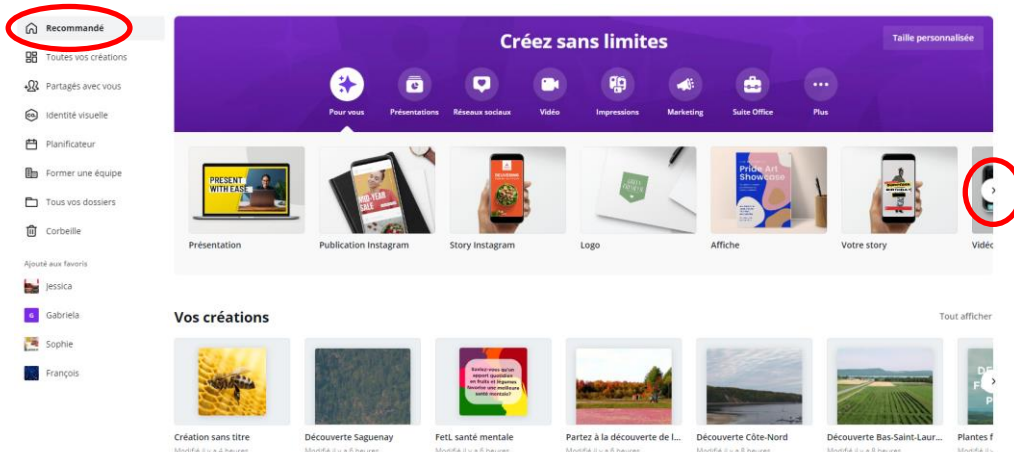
Recommandé
Toutes vos créations
Partagés avec vous
Identité visuelle
Planificateur
Former une équipe
Tous vos dossiers
Corbeille

Ajouté aux favoris
Jessica
Gabriela
Sophie
François

Créez sans limites
Taille personnalisée

Pour vous
Présentations
Réseaux sociaux
Vidéo
Impressions
Marketing
Suite Office
Plus

PRESENT WITH EASE
MID-YEAR SALE
Pride Art Showcase

Présentation
Publication Instagram
Story Instagram
Logo
Affiche
Votre story
Vidéo

Vos créations
Tout afficher

Saviez-vous qu'un apport quotidien en fruits et légumes favorise une meilleure santé mentale?

Création sans titre
Découverte Saguenay
FetL santé mentale
Partez à la découverte de l...
Découverte Côte-Nord
Découverte Bas-Saint-Laur...
Plantes f
Modifié il y a 6 heures